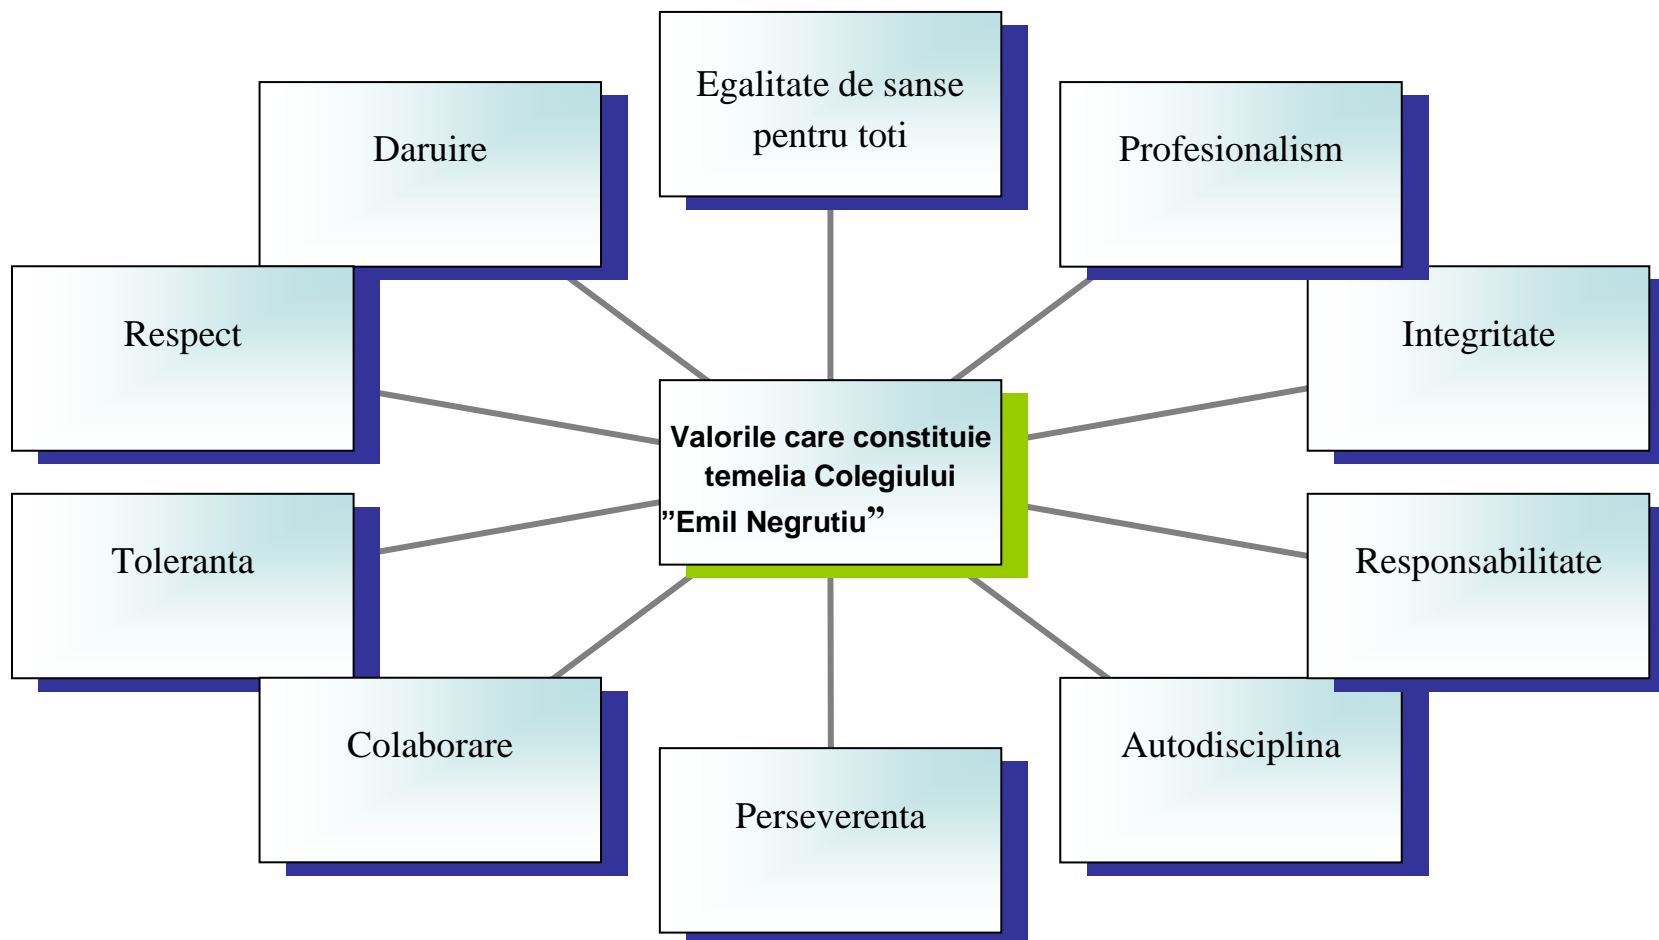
Valorile care constituie temelia Colegiului ”Emil Negrutiu”

Egalitate de sanse pentru toti

Daruire

Profesionalism

Respect

Integritate

Toleranta

Responsabilitate

Colaborare

Autodisciplina

Perseverenta